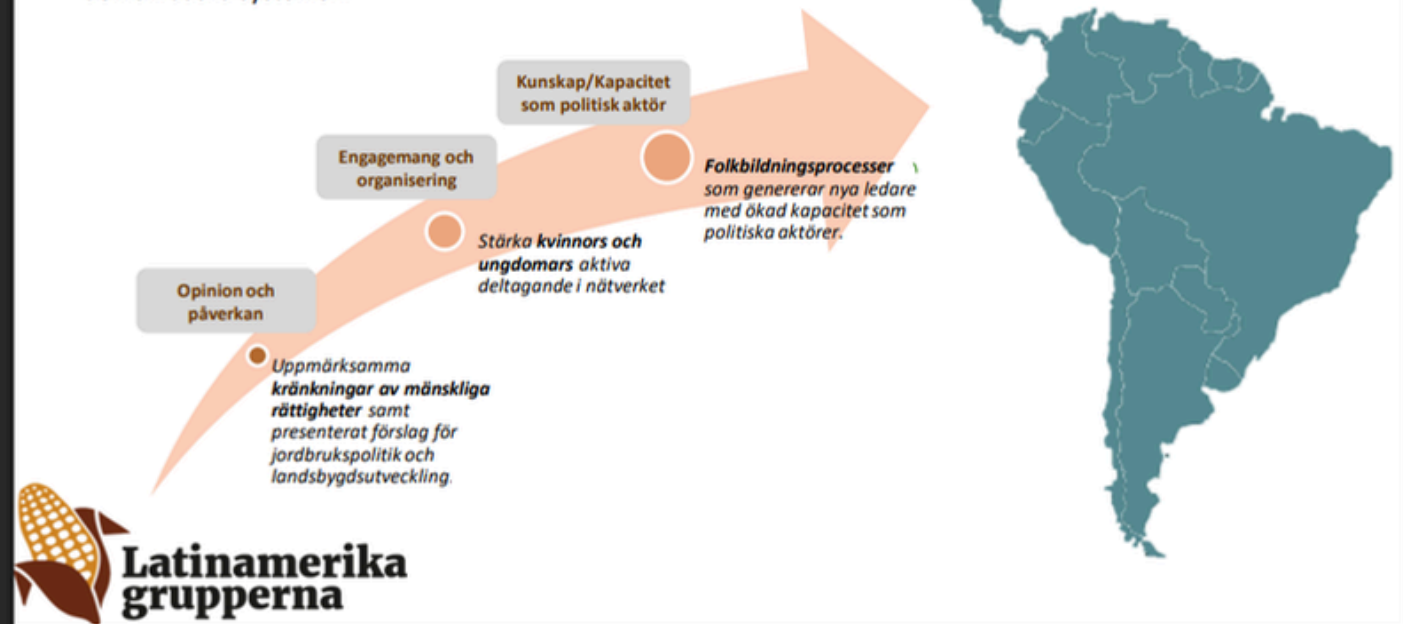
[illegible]

Kunskap/Kapacitet som politisk aktör

Engagemang och organisering

Opinion och påverkan

**Folkbildningsprocesser** som genererar nya ledare med ökad kapacitet som politiska aktörer.

Stärka **kvinnors och ungdomars** aktiva deltagande i nätverket

Uppmärksamma **kränkningar av mänskliga rättigheter** samt presenterat förslag för jordbrukspolitik och landsbygdsutveckling.

Latinamerika grupperna